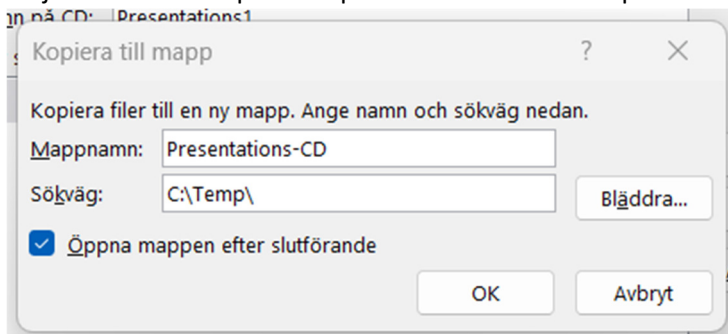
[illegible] på CD: Presentations1

Kopiera till mapp

?

Kopiera filer till en ny mapp. Ange namn och sökväg nedan.

Mappnamn: Presentations-CD

Sökväg: C:\Temp\

Bläddra...

Öppna mappen efter slutförande

OK

Avbryt